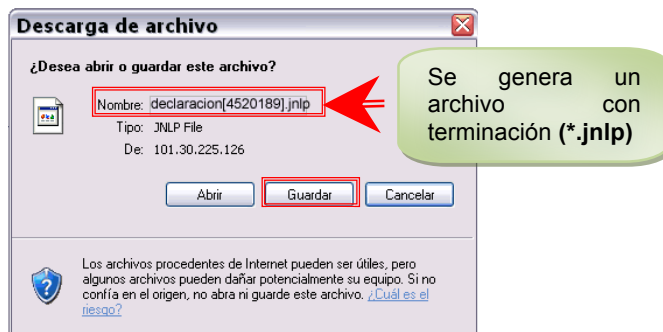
Descarga de archivo

¿Desea abrir o guardar este archivo?

Nombre: declaracion[4520189].jnlp
Tipo: JNLP File
De: 101.30.225.126

Se genera un archivo con terminación (*.jnlp)

Abrir
Guardar
Cancelar

Los archivos procedentes de Internet pueden ser útiles, pero algunos archivos pueden dañar potencialmente su equipo. Si no confía en el origen, no abra ni guarde este archivo. ¿Cuál es el riesgo?